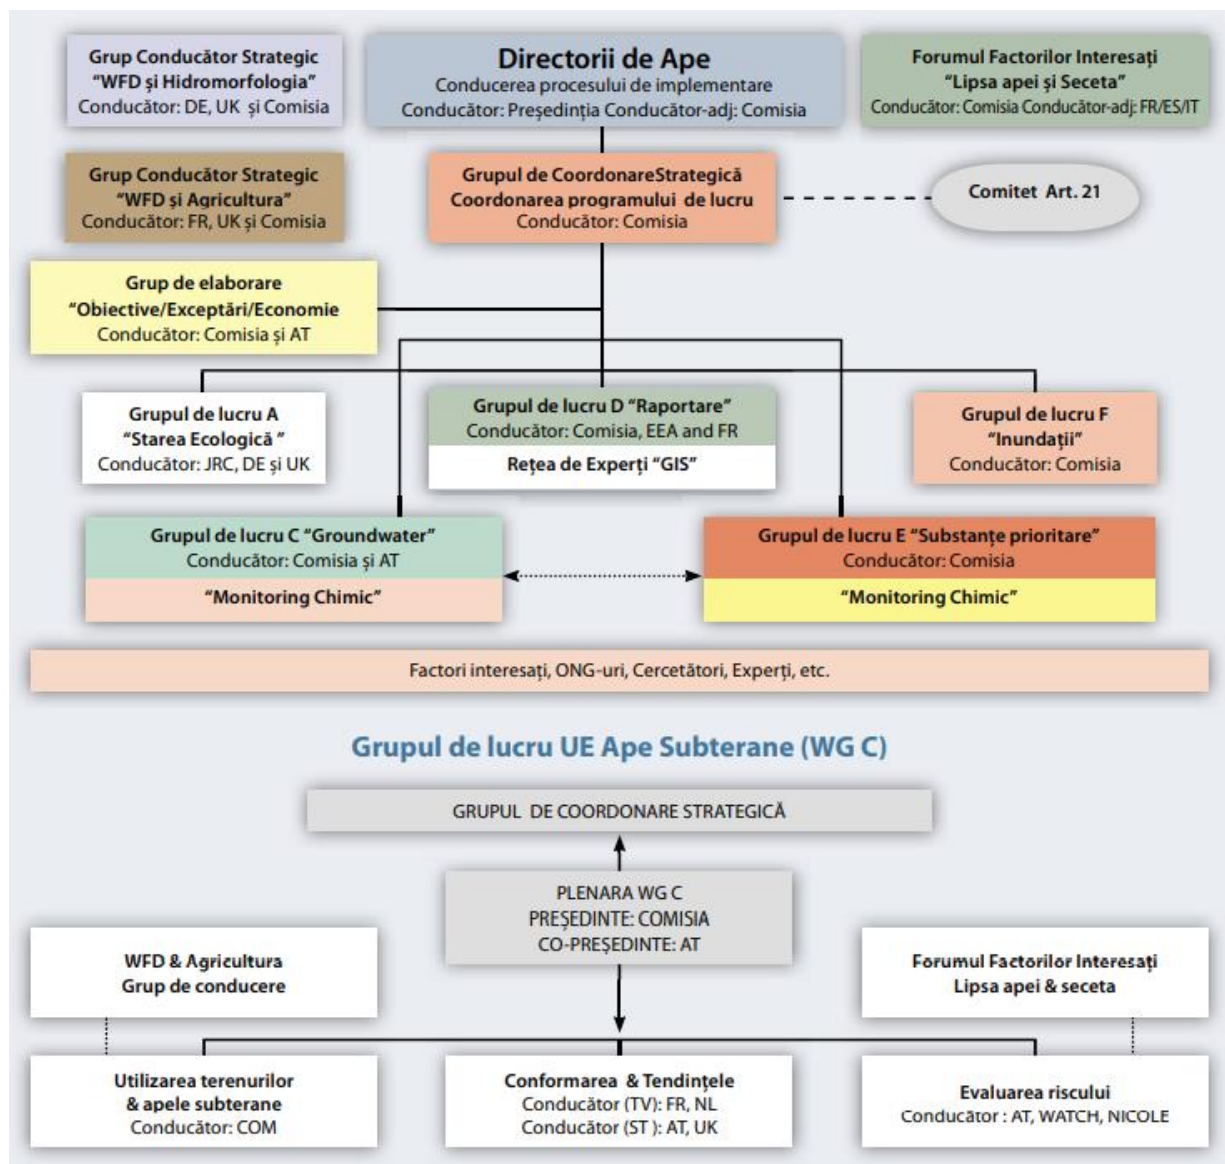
Grup Conducător Strategic
"WFD şi Hidromorfologia"
Conducător: DE, UK şi Comisia

Directorii de Ape
Conducerea procesului de implementare
Conducător: Preşedinţia Conducător-adj: Comisia

Forumul Factorilor Interesaţi
"Lipsa apei şi Seceta"
Conducător: Comisia Conducător-adj: FR/ES/IT

Grup Conducător Strategic
"WFD şi Agricultura"
Conducător: FR, UK şi Comisia

Grupul de CoordonareStrategică
Coordonarea programului de lucru
Conducător: Comisia

Comitet Art. 21

Grup de elaborare
"Obiective/Exceptări/Economie
Conducător: Comisia şi AT

Grupul de lucru A
"Starea Ecologică "
Conducător: JRC, DE şi UK

Grupul de lucru D "Raportare"
Conducător: Comisia, EEA and FR
Reţea de Experţi "GIS"

Grupul de lucru F
"Inundaţii"
Conducător: Comisia

Grupul de lucru C "Groundwater"
Conducător: Comisia şi AT
"Monitoring Chimic"

Grupul de lucru E "Substanţe prioritare"
Conducător: Comisia
"Monitoring Chimic"

Factori interesaţi, ONG-uri, Cercetători, Experţi, etc.

Grupul de lucru UE Ape Subterane (WG C)

GRUPUL DE COORDONARE STRATEGICĂ

PLENARA WG C
PREŞEDINTE: COMISIA
CO-PREŞEDINTE: AT

WFD & Agricultura
Grup de conducere

Forumul Factorilor Interesaţi
Lipsa apei & seceta

Utilizarea terenurilor
& apele subterane
Conducător: COM

Conformarea & Tendinţele
Conducător (TV): FR, NL
Conducător (ST ): AT, UK

Evaluarea riscului
Conducător : AT, WATCH, NICOLE